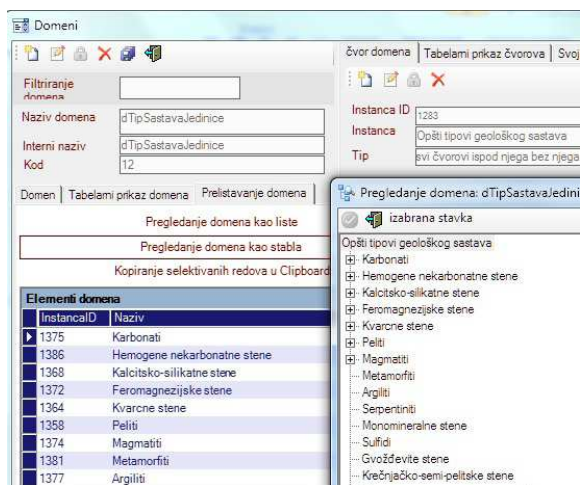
Domeni

Filtriranje domena

Naziv domena dTipSastavaJedinice
Interni naziv dTipSastavaJedinice
Kod 12

Domen | Tabelarni prikaz domena | Prelistavanje domena

Pregledanje domena kao liste
Pregledanje domena kao stabla
Kopiranje selektivanih redova u Clipboard

Elementi domena

| InstancaID | Naziv |
|---|---|
| 1375 | Karbonati |
| 1386 | Hemogene nekarbonatne stene |
| 1368 | Kalcitsko-silikatne stene |
| 1372 | Feromagnezijske stene |
| 1364 | Kvarcne stene |
| 1358 | Peliti |
| 1374 | Magmatiti |
| 1381 | Metamorfiti |
| 1377 | Argiliti |

čvor domena | Tabelarni prikaz čvorova | Svoj

Instanca ID 1283
Instanca Opšti tipovi geološkog sastava
Tip svi čvorovi ispod njega bez njega

Pregledanje domena: dTipSastavaJedini

izabrana stavka

Opšti tipovi geološkog sastava
Karbonati
Hemogene nekarbonatne stene
Kalcitsko-silikatne stene
Feromagnezijske stene
Kvarcne stene
Peliti
Magmatiti
Metamorfiti
Argiliti
Serpentiniti
Monomineralne stene
Sulfidi
Gvoždevite stene
Krečnjačko-semi-pelitske stene